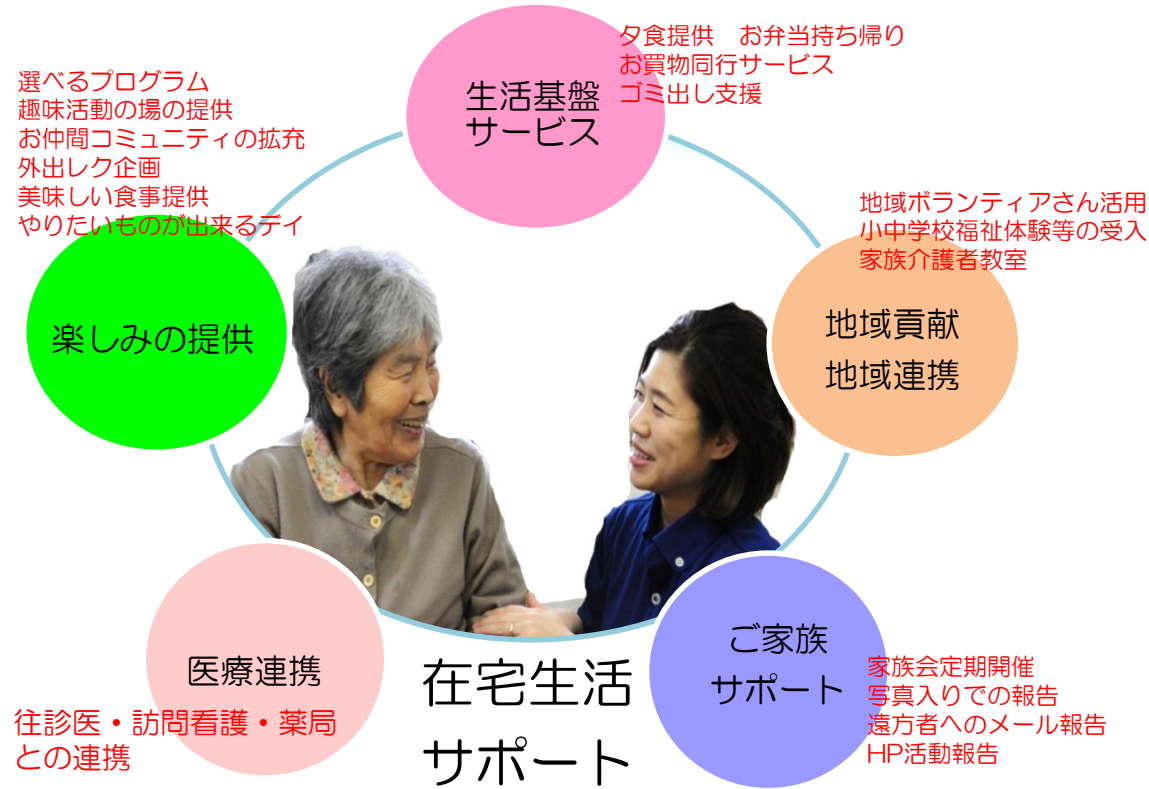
生活基盤
サービス

夕食提供　お弁当持ち帰り
お買物同行サービス
ゴミ出し支援

選べるプログラム
趣味活動の場の提供
お仲間コミュニティの拡充
外出レク企画
美味しい食事提供
やりたいものが出来るデイ

楽しみの提供

地域ボランティアさん活用
小中学校福祉体験等の受入
家族介護者教室

地域貢献
地域連携

医療連携

往診医・訪問看護・薬局
との連携

在宅生活
サポート

ご家族
サポート

家族会定期開催
写真入りでの報告
遠方者へのメール報告
HP活動報告